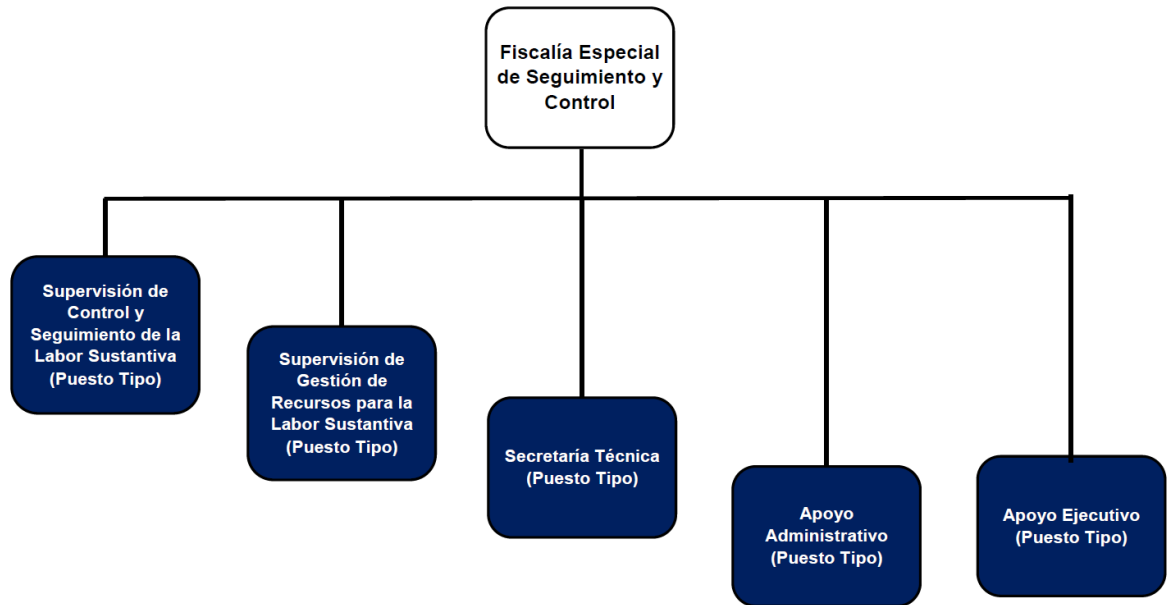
Fiscalía Especial de Seguimiento y Control

Supervisión de Control y Seguimiento de la Labor Sustantiva (Puesto Tipo)

Supervisión de Gestión de Recursos para la Labor Sustantiva (Puesto Tipo)

Secretaría Técnica (Puesto Tipo)

Apoyo Administrativo (Puesto Tipo)

Apoyo Ejecutivo (Puesto Tipo)